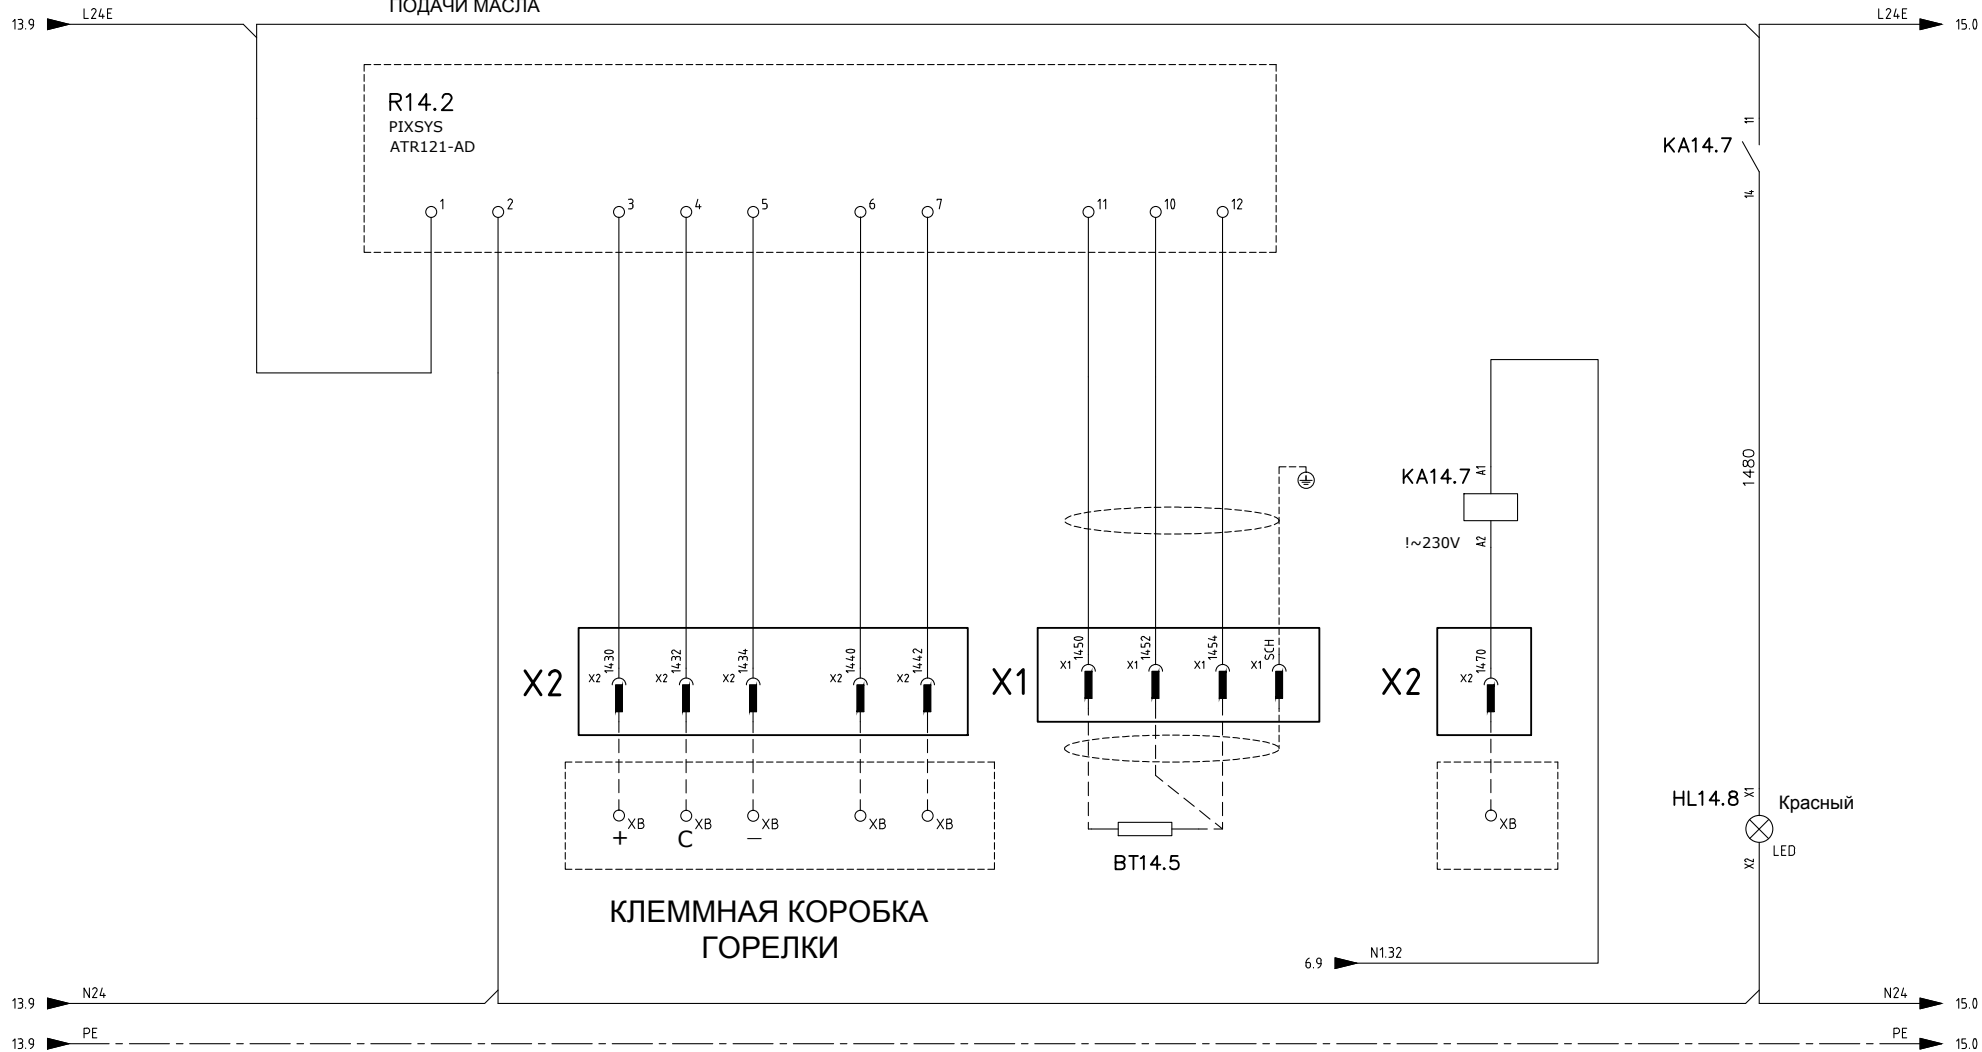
ПОДАЧИ МАСЛА

13.9 L24E

L24E 15.0

R14.2
PIXSYS
ATR121-AD

1 2 3 4 5 6 7 11 10 12

11
KA14.7
14

1480

KA14.7 A1
!~230V A2

X2 X2 1430 X2 1432 X2 1434 X2 1440 X2 1442

X1 X1 1450 X1 1452 X1 1454 X1 SCH

X2 X2 1470

XB XB XB XB XB
+ C −

XB

BT14.5

HL14.8 X1 Красный
X2 LED

КЛЕММНАЯ КОРОБКА
ГОРЕЛКИ

6.9 N1.32

13.9 N24
N24 15.0

13.9 PE
PE 15.0